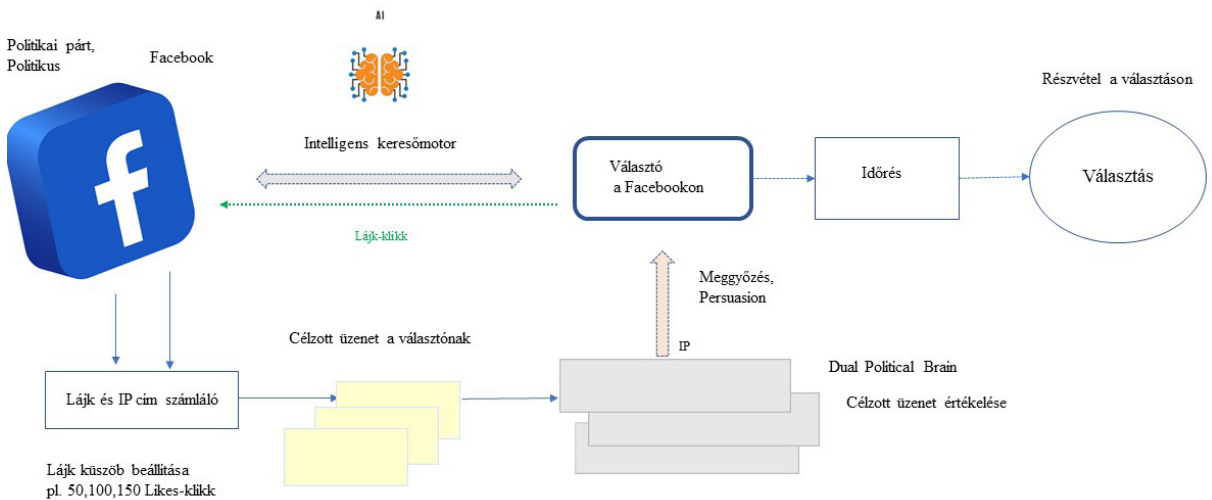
AI

Politikai párt, Politikus

Facebook

Részvétel a választáson

Intelligens keresőmotor

Választó a Facebookon

Időrés

Választás

Lájk-klikk

Meggyőzés, Persuasion

Célzott üzenet a választónak

IP

Dual Political Brain

Lájk és IP cím számláló

Célzott üzenet értékelése

Lájk küszöb beállítása pl. 50,100,150 Likes-klikk